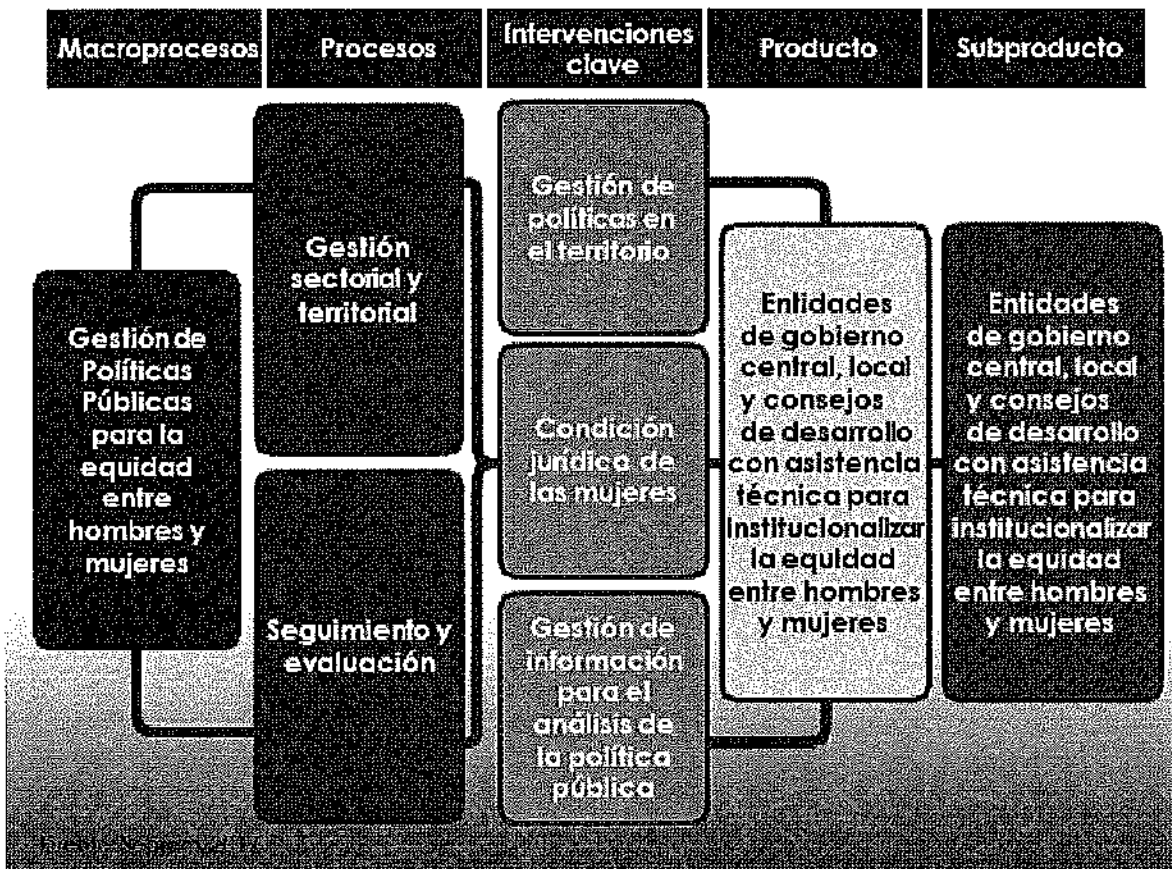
Macroprocesos

Procesos

Intervenciones clave

Producto

Subproducto

Gestión de Políticas Públicas para la equidad entre hombres y mujeres

Gestión sectorial y territorial

Seguimiento y evaluación

Gestión de políticas en el territorio

Condición jurídica de las mujeres

Gestión de información para el análisis de la política pública

Entidades de gobierno central, local y consejos de desarrollo con asistencia técnica para institucionalizar la equidad entre hombres y mujeres

Entidades de gobierno central, local y consejos de desarrollo con asistencia técnica para institucionalizar la equidad entre hombres y mujeres

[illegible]